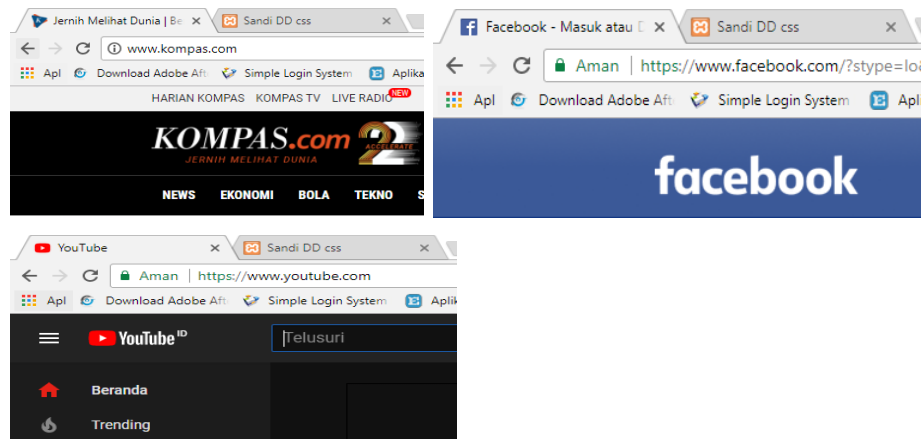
Jernih Melihat Dunia | Be ×
Sandi DD css ×
www.kompas.com
Apl
Download Adobe Aft
Simple Login System
Aplik
HARIAN KOMPAS KOMPAS TV LIVE RADIO NEW
KOMPAS.com
JERNIH MELIHAT DUNIA
22
ACCELERATE
NEWS EKONOMI BOLA TEKNO S

Facebook - Masuk atau D ×
Sandi DD css ×
Aman https://www.facebook.com/?stype=lo
Apl
Download Adobe Aft
Simple Login System
Apl
facebook

YouTube ×
Sandi DD css ×
Aman https://www.youtube.com
Apl
Download Adobe Aft
Simple Login System
Aplik
YouTube ID
Telusuri
Beranda
Trending